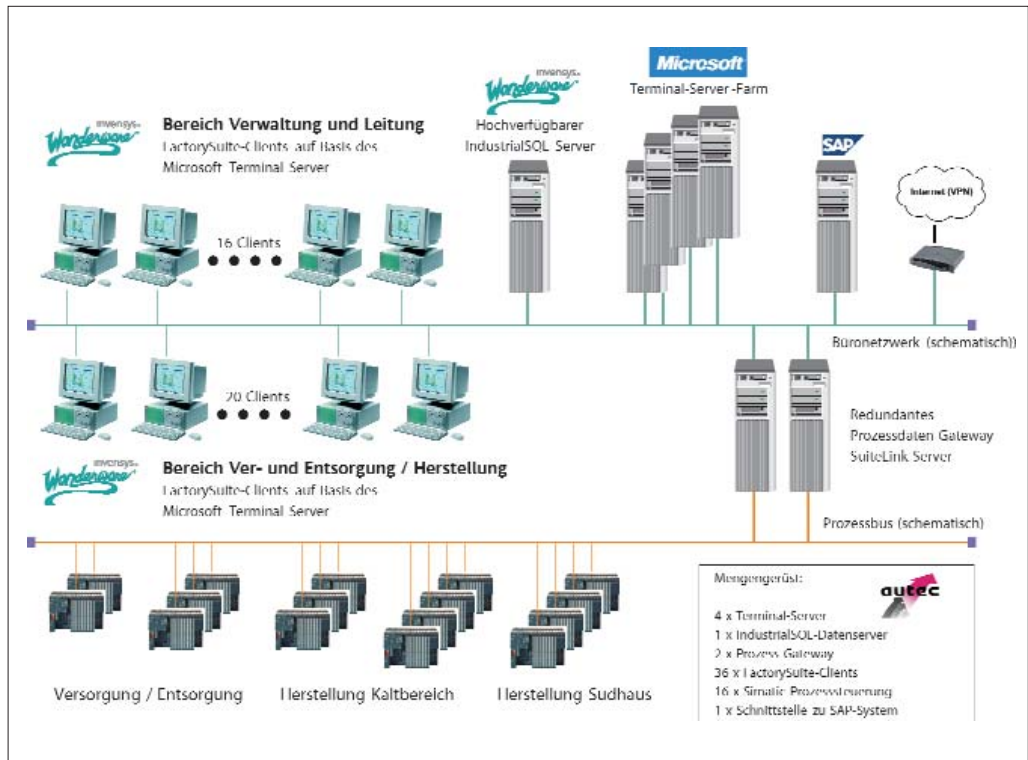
Invensys Wonderware

Bereich Verwaltung und Leitung
LactorySuite-Clients auf Basis des Microsoft Terminal Server

Invensys Wonderware
Hochverfügbarer IndustrialSQL Server

Microsoft
Terminal-Server-Farm

SAP

Internet (VPN)

16 Clients

Büronetzwerk (schematisch))

20 Clients

Redundantes
Prozessdaten Gateway
SuiteLink Server

Invensys Wonderware

Bereich Ver- und Entsorgung / Herstellung
LactorySuite-Clients auf Basis des Microsoft Terminal Server

Prozessbus (schematisch)

Mengengerüst:

autec

4 x Terminal-Server
1 x IndustrialSQL-Datenserver
2 x Prozess Gateway
36 x LactorySuite-Clients
16 x Simatic Prozesssteuerung
1 x Schnittstelle zu SAP-System

Versorgung / Entsorgung

Herstellung Kaltbereich

Herstellung Sudhaus